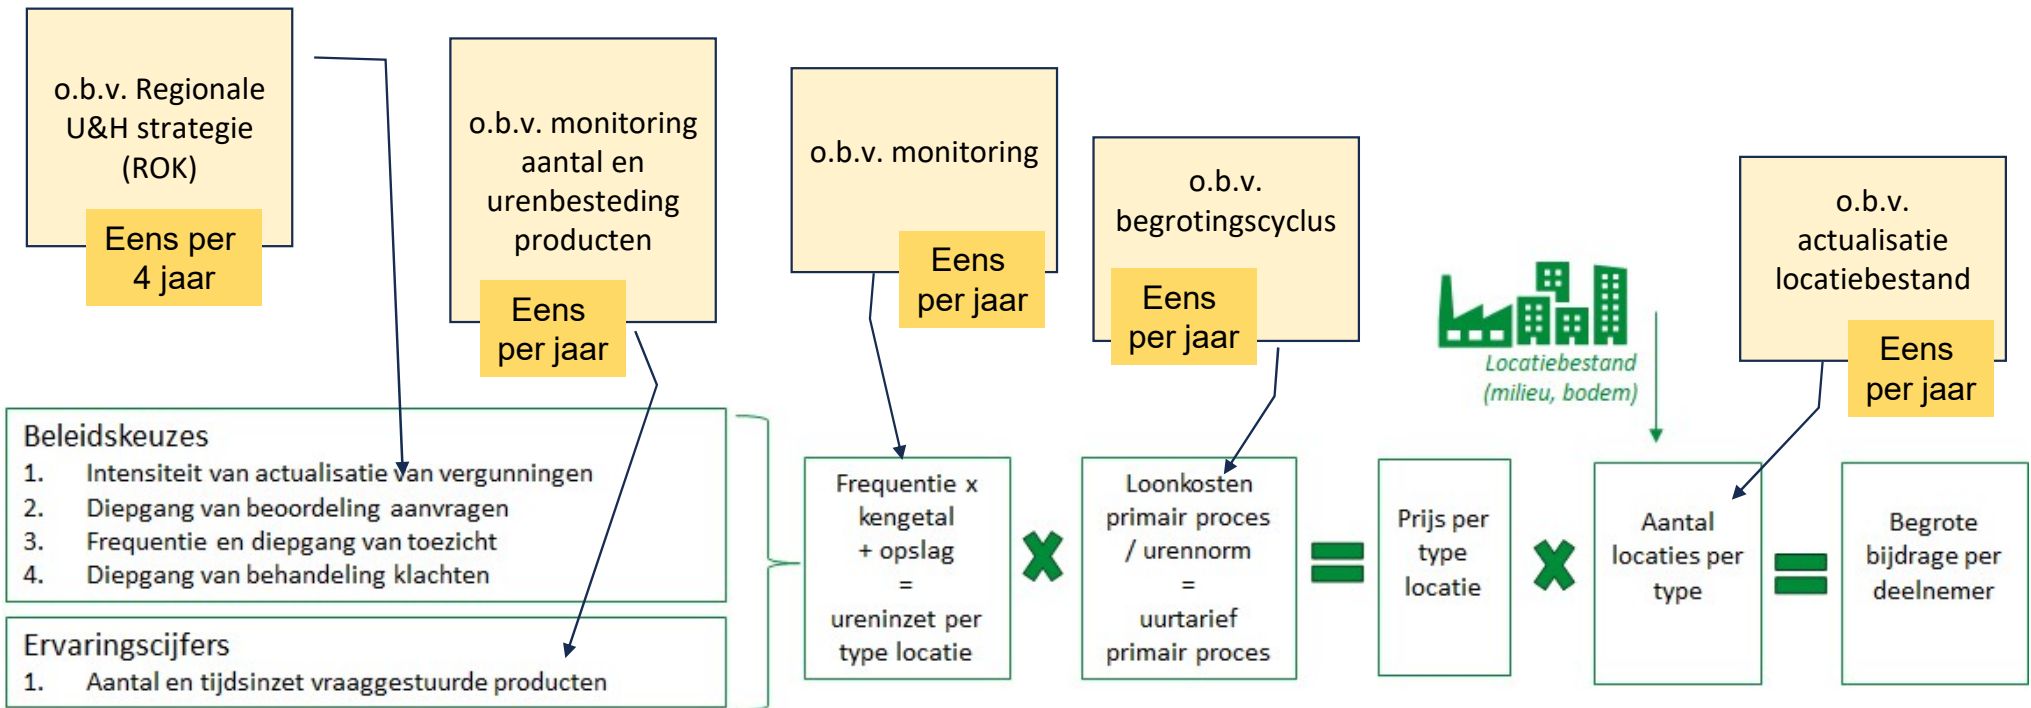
o.b.v. Regionale U&H strategie (ROK)

Eens per 4 jaar

o.b.v. monitoring aantal en urenbesteding producten

Eens per jaar

o.b.v. monitoring

Eens per jaar

o.b.v. begrotingscyclus

Eens per jaar

Locatiebestand (milieu, bodem)

o.b.v. actualisatie locatiebestand

Eens per jaar

Beleidskeuzes
1. Intensiteit van actualisatie van vergunningen
2. Diepgang van beoordeling aanvragen
3. Frequentie en diepgang van toezicht
4. Diepgang van behandeling klachten

Ervaringscijfers
1. Aantal en tijdsinzet vraaggestuurde producten

Frequentie x kengetal + opslag = ureninzet per type locatie

Loonkosten primair proces / urennorm = uurtarief primair proces

Prijs per type locatie

Aantal locaties per type

Begrote bijdrage per deelnemer